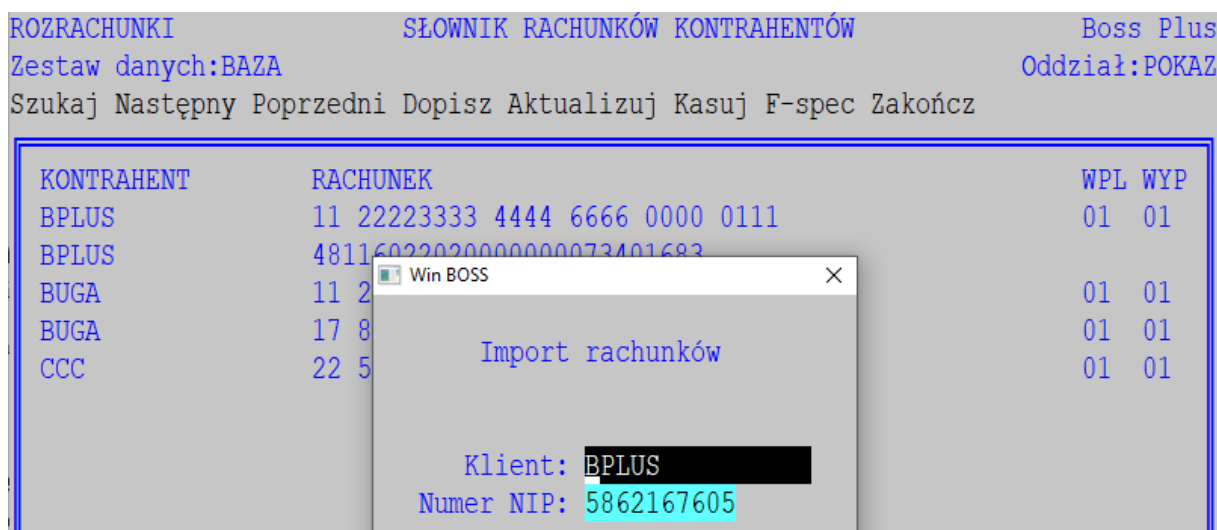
ROZRACHUNKI SŁOWNIK RACHUNKÓW KONTRAHENTÓW Boss Plus
Zestaw danych:BAZA Oddział:POKAZ
Szukaj Następny Poprzedni Dopisz Aktualizuj Kasuj F-spec Zakończ

| KONTRAHENT | RACHUNEK | WPL | WYP |
|---|---|---|---|
| BPLUS | 11 22223333 4444 6666 0000 0111 | 01 | 01 |
| BPLUS | 4811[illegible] | | |
| BUGA | 11 2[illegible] | 01 | 01 |
| BUGA | 17 8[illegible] | 01 | 01 |
| CCC | 22 5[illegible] | 01 | 01 |

Win BOSS ×

Import rachunków

Klient: BPLUS
Numer NIP: 5862167605